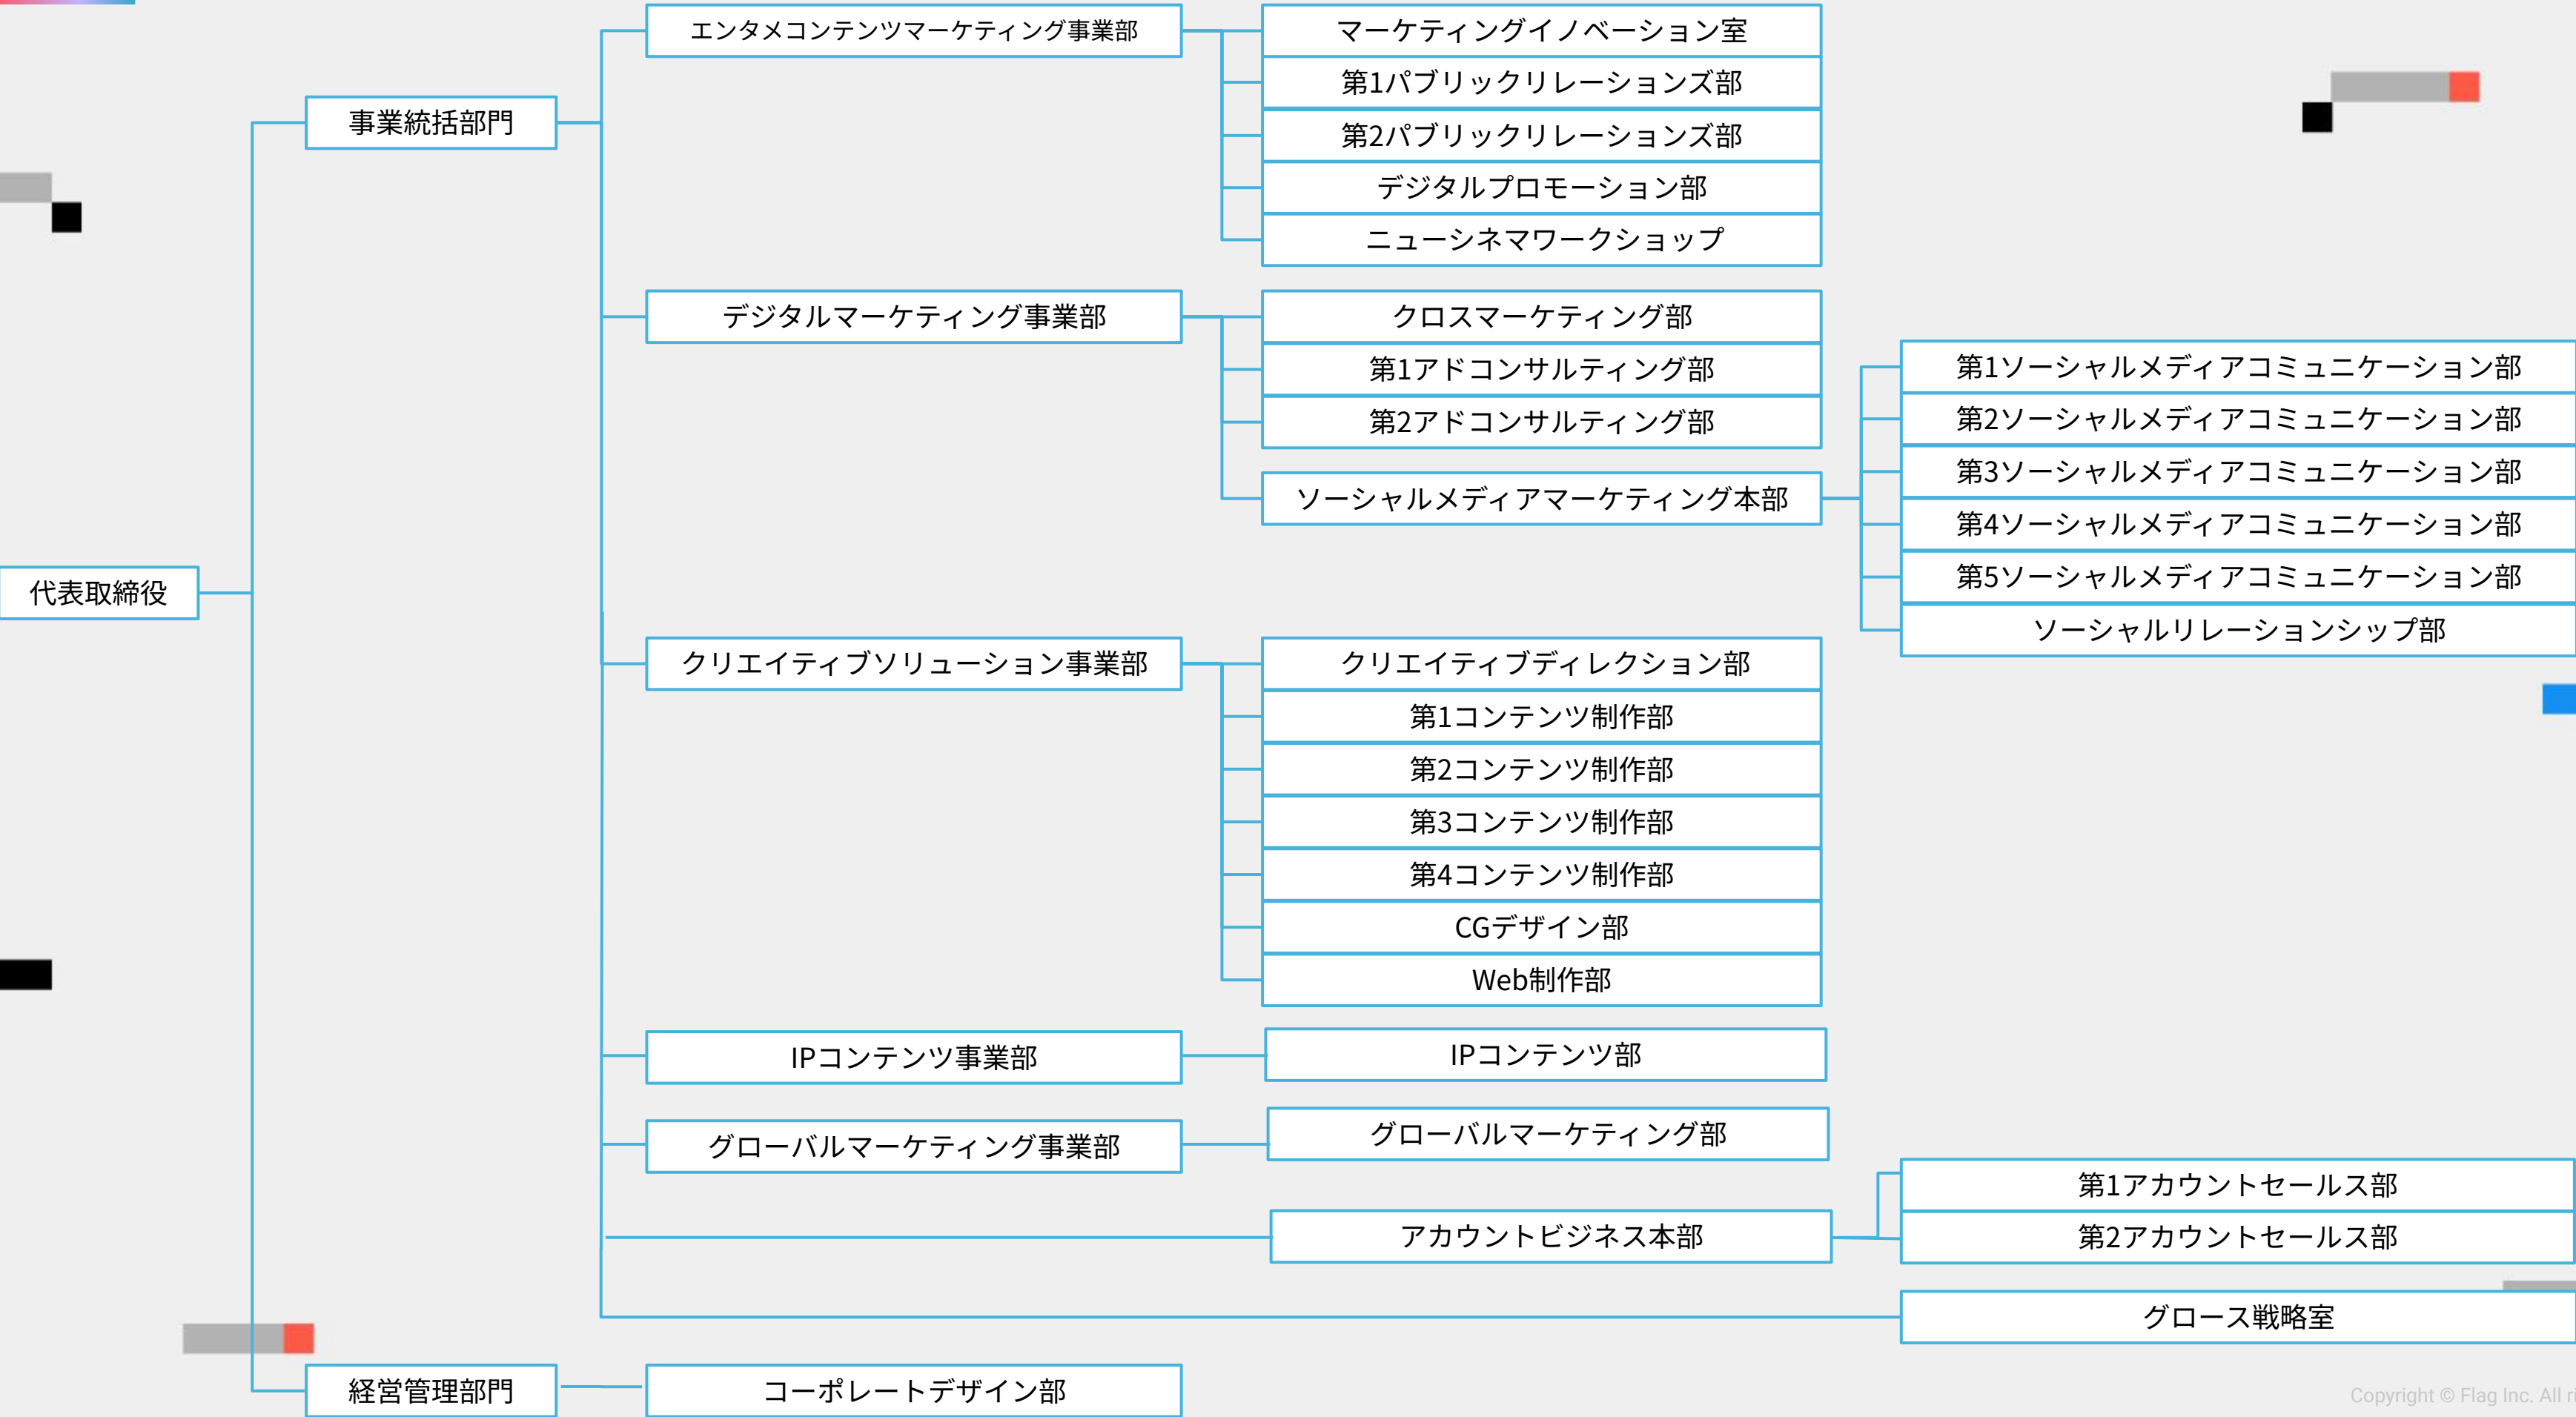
代表取締役

事業統括部門

エンタメコンテンツマーケティング事業部

マーケティングイノベーション室
第1パブリックリレーションズ部
第2パブリックリレーションズ部
デジタルプロモーション部
ニューシネマワークショップ

デジタルマーケティング事業部

クロスマーケティング部
第1アドコンサルティング部
第2アドコンサルティング部
ソーシャルメディアマーケティング本部

第1ソーシャルメディアコミュニケーション部
第2ソーシャルメディアコミュニケーション部
第3ソーシャルメディアコミュニケーション部
第4ソーシャルメディアコミュニケーション部
第5ソーシャルメディアコミュニケーション部
ソーシャルリレーションシップ部

クリエイティブソリューション事業部

クリエイティブディレクション部
第1コンテンツ制作部
第2コンテンツ制作部
第3コンテンツ制作部
第4コンテンツ制作部
CGデザイン部
Web制作部

IPコンテンツ事業部

IPコンテンツ部

グローバルマーケティング事業部

グローバルマーケティング部

アカウントビジネス本部

第1アカウントセールス部
第2アカウントセールス部

グロース戦略室

経営管理部門

コーポレートデザイン部

Copyright © Flag Inc. All ri